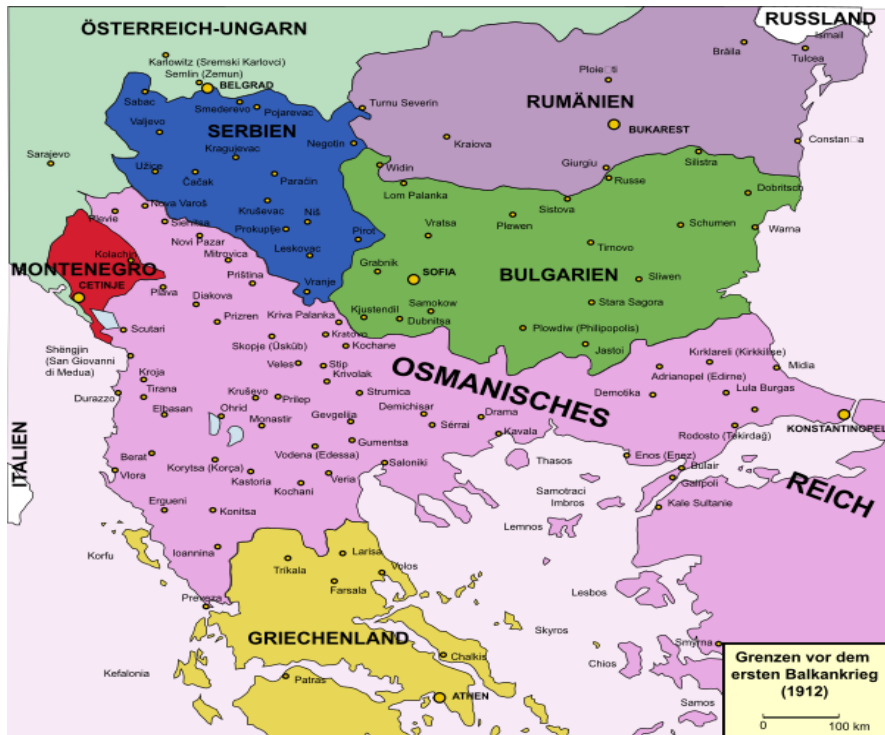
ÖSTERREICH-UNGARN

RUSSLAND

Ismail
Brăila
Tulcea
Ploie□ti
RUMÄNIEN
BUKAREST
Turnu Severin
Kraiova
Constan□a
Giurgiu
Silistra
Russe
Dobritsch
Widin
Lom Palanka
Sistova
Vratsa
Plewen
Schumen
Warna
Tirnovo

Karlowitz (Sremski Karlovci)
Semlin (Zemun)
BELGRAD
Sabac
Smederevo
Pojarevac
Valjevo
SERBIEN
Negotin
Kragujevac
Sarajevo
Užice
Čačak
Paraćin
Nova Varoš
Kruševac
Niš
Plevlje
Sienitsa
Prokuplje
Pirot
Novi Pazar
Leskovac
Kolachin
Mitrovica
MONTENEGRO
Priština
Vranje
CETINJE
Plava
Diakova
Scutari
Prizren
Kriva Palanka
Kratovo
Skopje (Üsküb)
Kochane
Shëngjin (San Giovanni di Medua)
Veles
Stip
Kroja
Krivolak
Tirana
Kruševo
Prilep
Strumica
Durazzo
Elbasan
Ohrid
Monastir
Gevgelija
Demichisar
Sérrai
Drama
Gumentsa
Kavala
Berat
Korytsa (Korça)
Vodena (Edessa)
ITALIEN
Vlora
Kastoria
Veria
Saloniki
Kochani
Ergueni
Konitsa

BULGARIEN
Grabnik
SOFIA
Sliwen
Samokow
Stara Sagora
Kjustendil
Dubnitsa
Plowdiw (Philipopolis)
Jastoi

OSMANISCHES
Kirklareli (Kirkkilise)
Adrianopel (Edirne)
Midia
Demotika
Lula Burgas
KONSTANTINOPEL
Rodosto (Tekirdağ)
Enos (Enez)
Thasos
Bulair
Gallipoli
Samotraci
Imbros
Kale Sultanie
REICH
Lemnos

Korfu
Ioannina
Trikala
Larisa
Volos
Farsala
Preveza
Lesbos
GRIECHENLAND
Skyros
Chalkis
Smyrna
Chios
Kefalonia
Patras
ATHEN
Samos

Grenzen vor dem ersten Balkankrieg (1912)
0
100 km